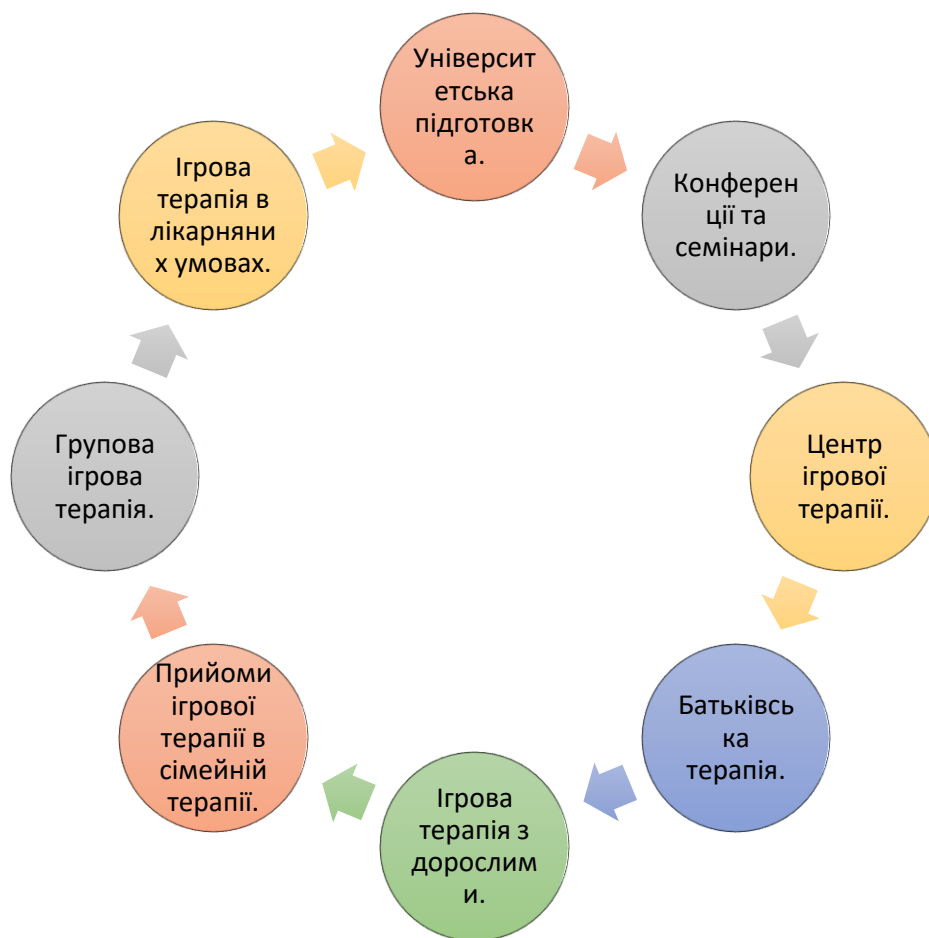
Університетська підготовка.

Конференції та семінари.

Центр ігрової терапії.

Батьківська терапія.

Ігрова терапія з дорослими.

Прийоми ігрової терапії в сімейній терапії.

Групова ігрова терапія.

Ігрова терапія в лікарняних умовах.